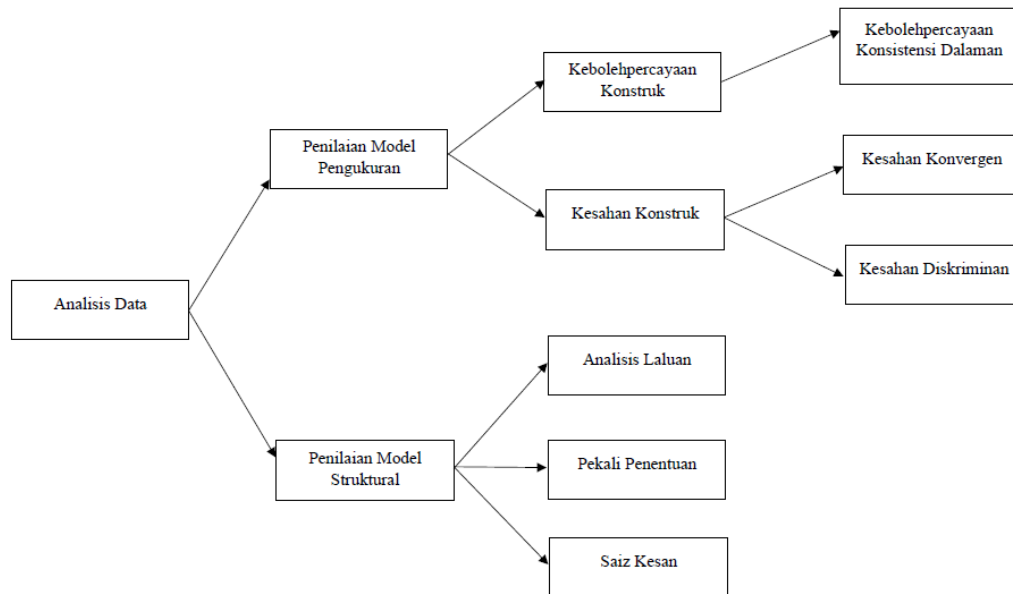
Analisis Data

Penilaian Model Pengukuran

Kebolehpercayaan Konstruk

Kebolehpercayaan Konsistensi Dalaman

Kesahan Konstruk

Kesahan Konvergen

Kesahan Diskriminan

Penilaian Model Struktural

Analisis Laluan

Pekali Penentuan

Saiz Kesan